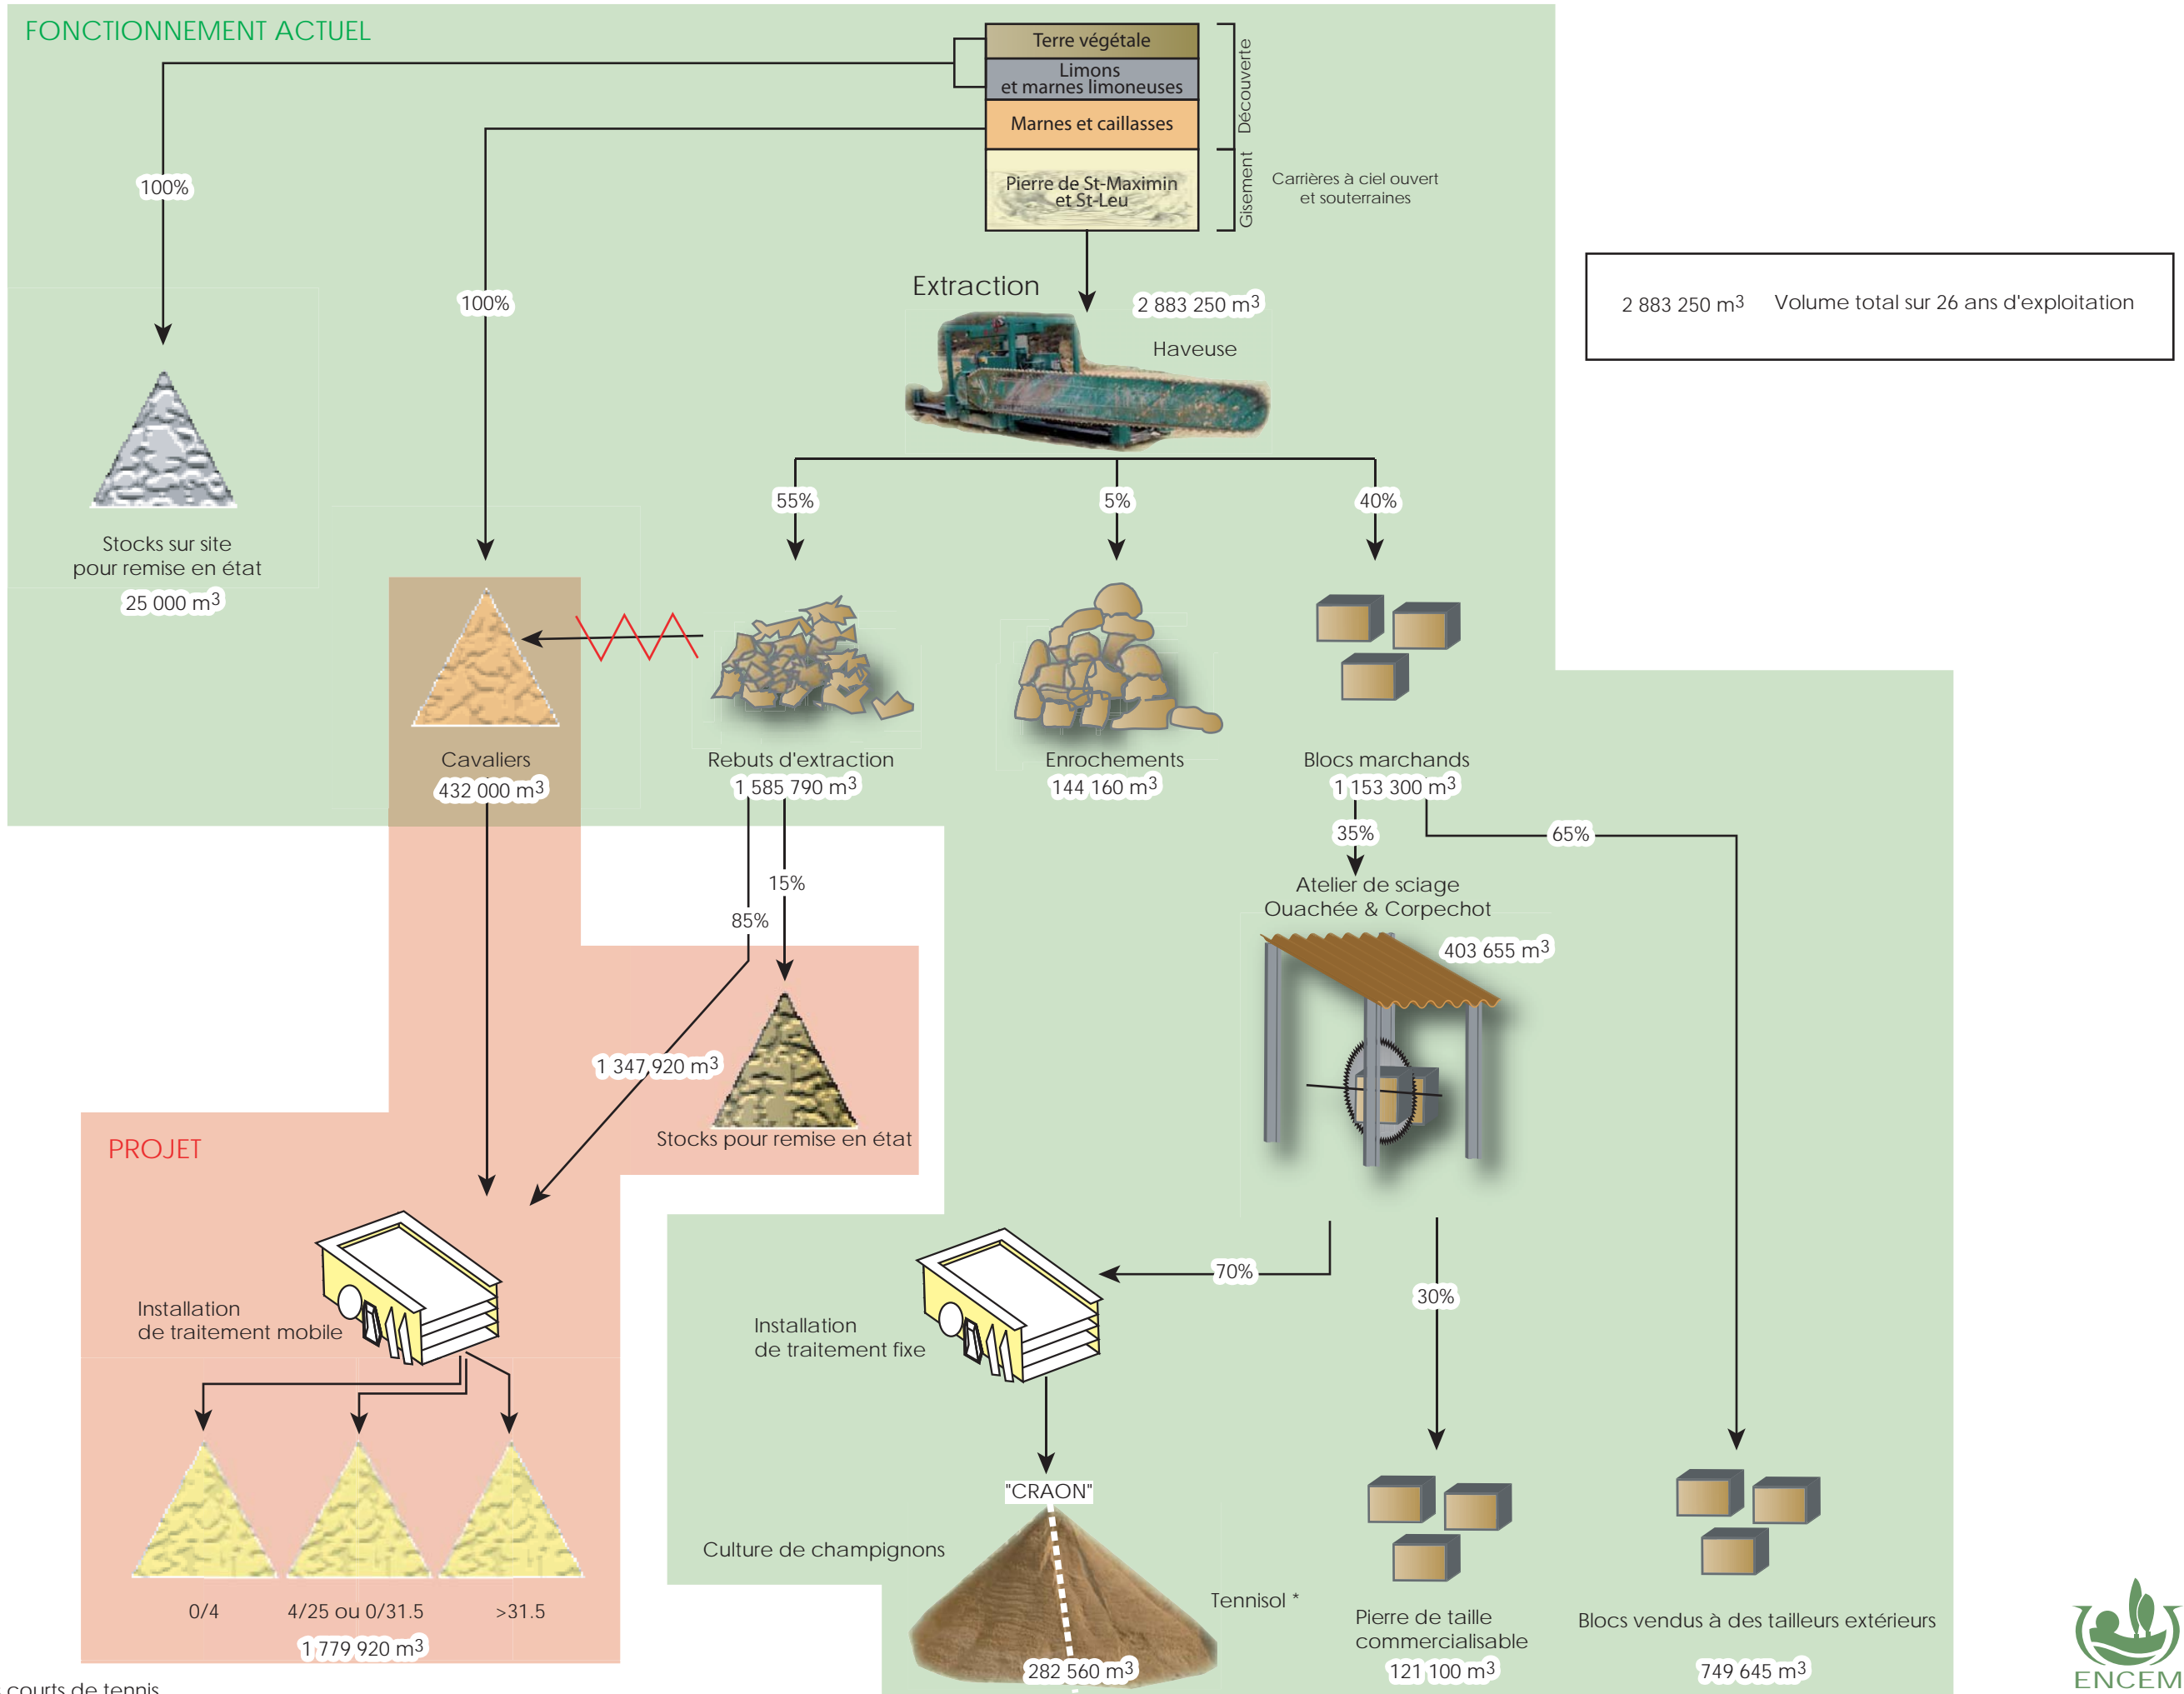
FONCTIONNEMENT ACTUEL

Terre végétale

Limons et marnes limoneuses

Marnes et caillasses

Pierre de St-Maximin et St-Leu

Découverte

Gisement

Carrières à ciel ouvert et souterraines

100%

100%

Extraction

2 883 250 $m^3$

Haveuse

2 883 250 $m^3$ Volume total sur 26 ans d'exploitation

55%

5%

40%

Stocks sur site pour remise en état

25 000 $m^3$

Cavaliers

432 000 $m^3$

Rebuts d'extraction

1 585 790 $m^3$

Enrochements

144 160 $m^3$

Blocs marchands

1 153 300 $m^3$

35%

65%

15%

85%

Atelier de sciage Ouachée & Corpechot

403 655 $m^3$

1 347,920 $m^3$

Stocks pour remise en état

PROJET

Installation de traitement mobile

70%

30%

Installation de traitement fixe

"CRAON"

Culture de champignons

Tennisol *

Pierre de taille commercialisable

121 100 $m^3$

Blocs vendus à des tailleurs extérieurs

749 645 $m^3$

0/4

4/25 ou 0/31.5

>31.5

1 779 920 $m^3$

282 560 $m^3$

courts de tennis

ENCEM